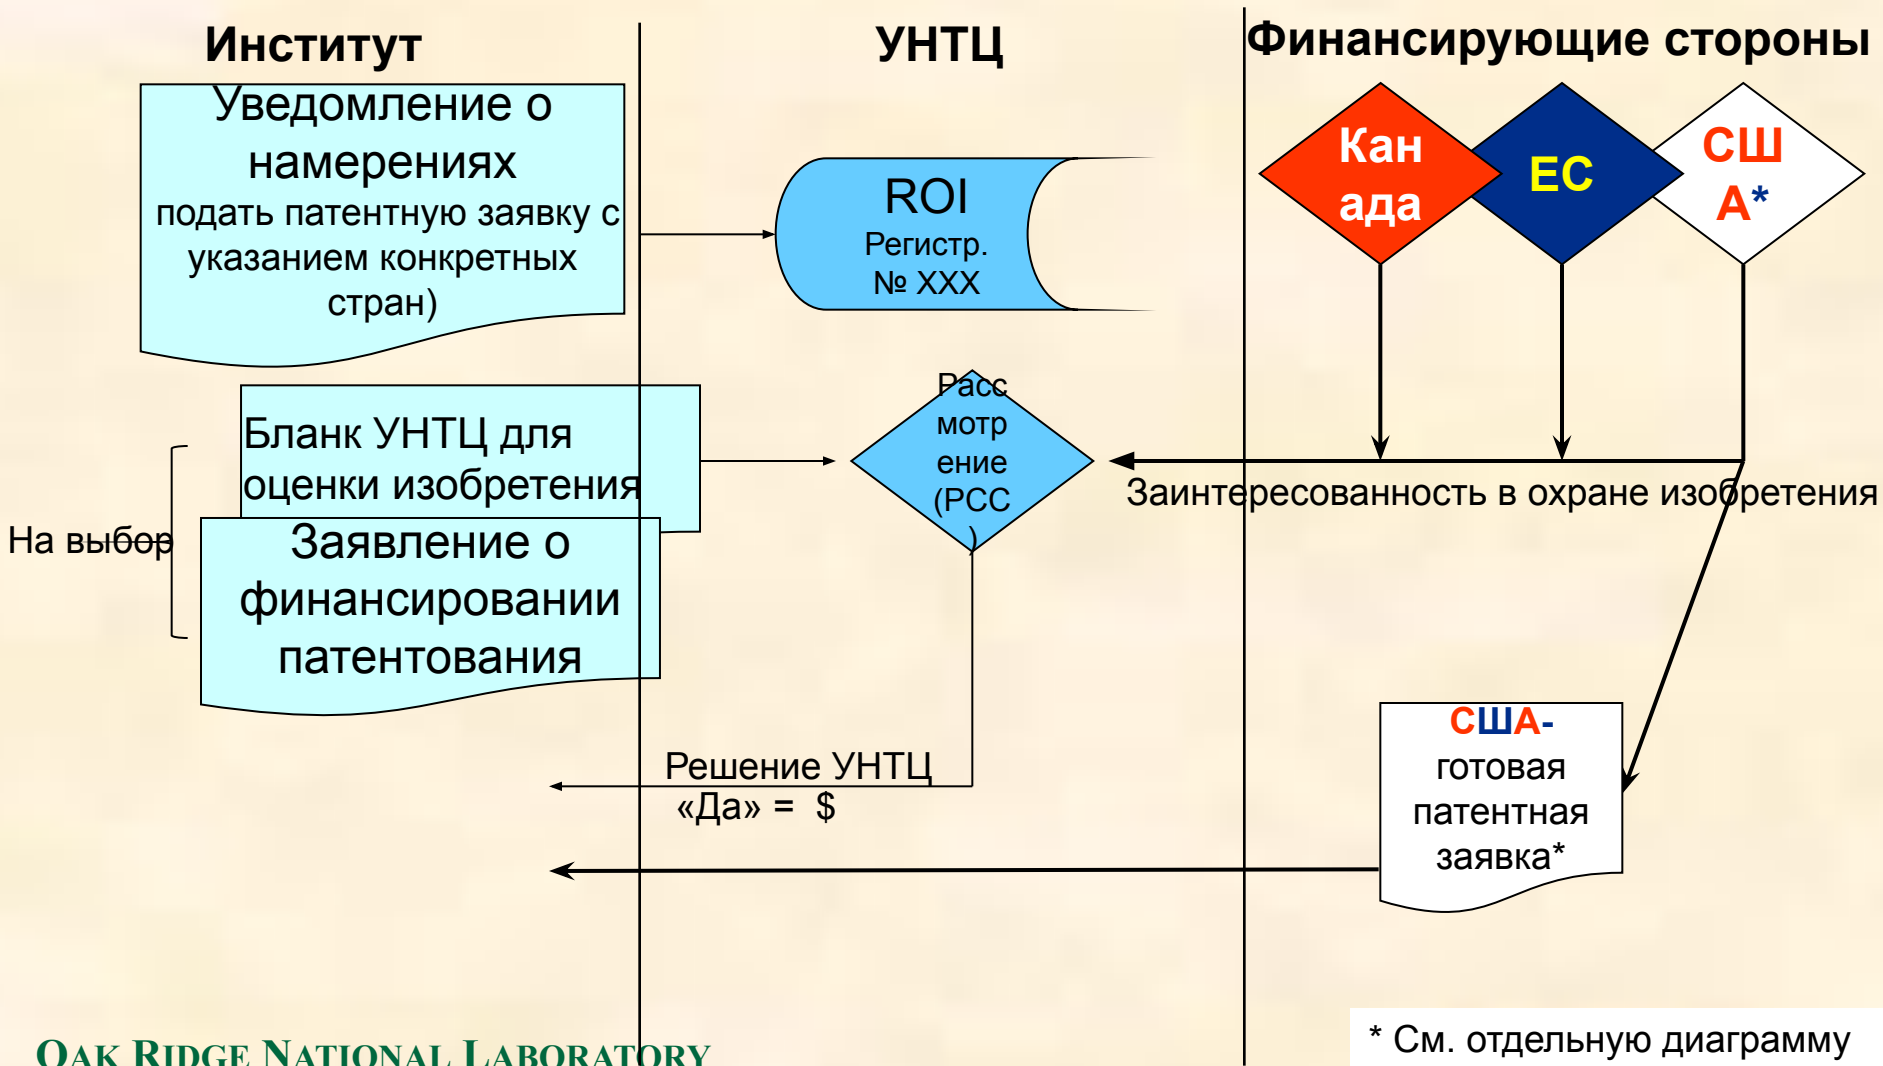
Институт

УНТЦ

Финансирующие стороны

Уведомление о намерениях подать патентную заявку с указанием конкретных стран)

ROI
Регистр.
№ XXX

Кан ада

ЕС

СШ А*

Бланк УНТЦ для оценки изобретения

Рассмотрение (РСС)

На выбор

Заявление о финансировании патентования

Заинтересованность в охране изобретения

Решение УНТЦ
«Да» = $

США- готовая патентная заявка*

Oak Ridge National Laboratory

* См. отдельную диаграмму